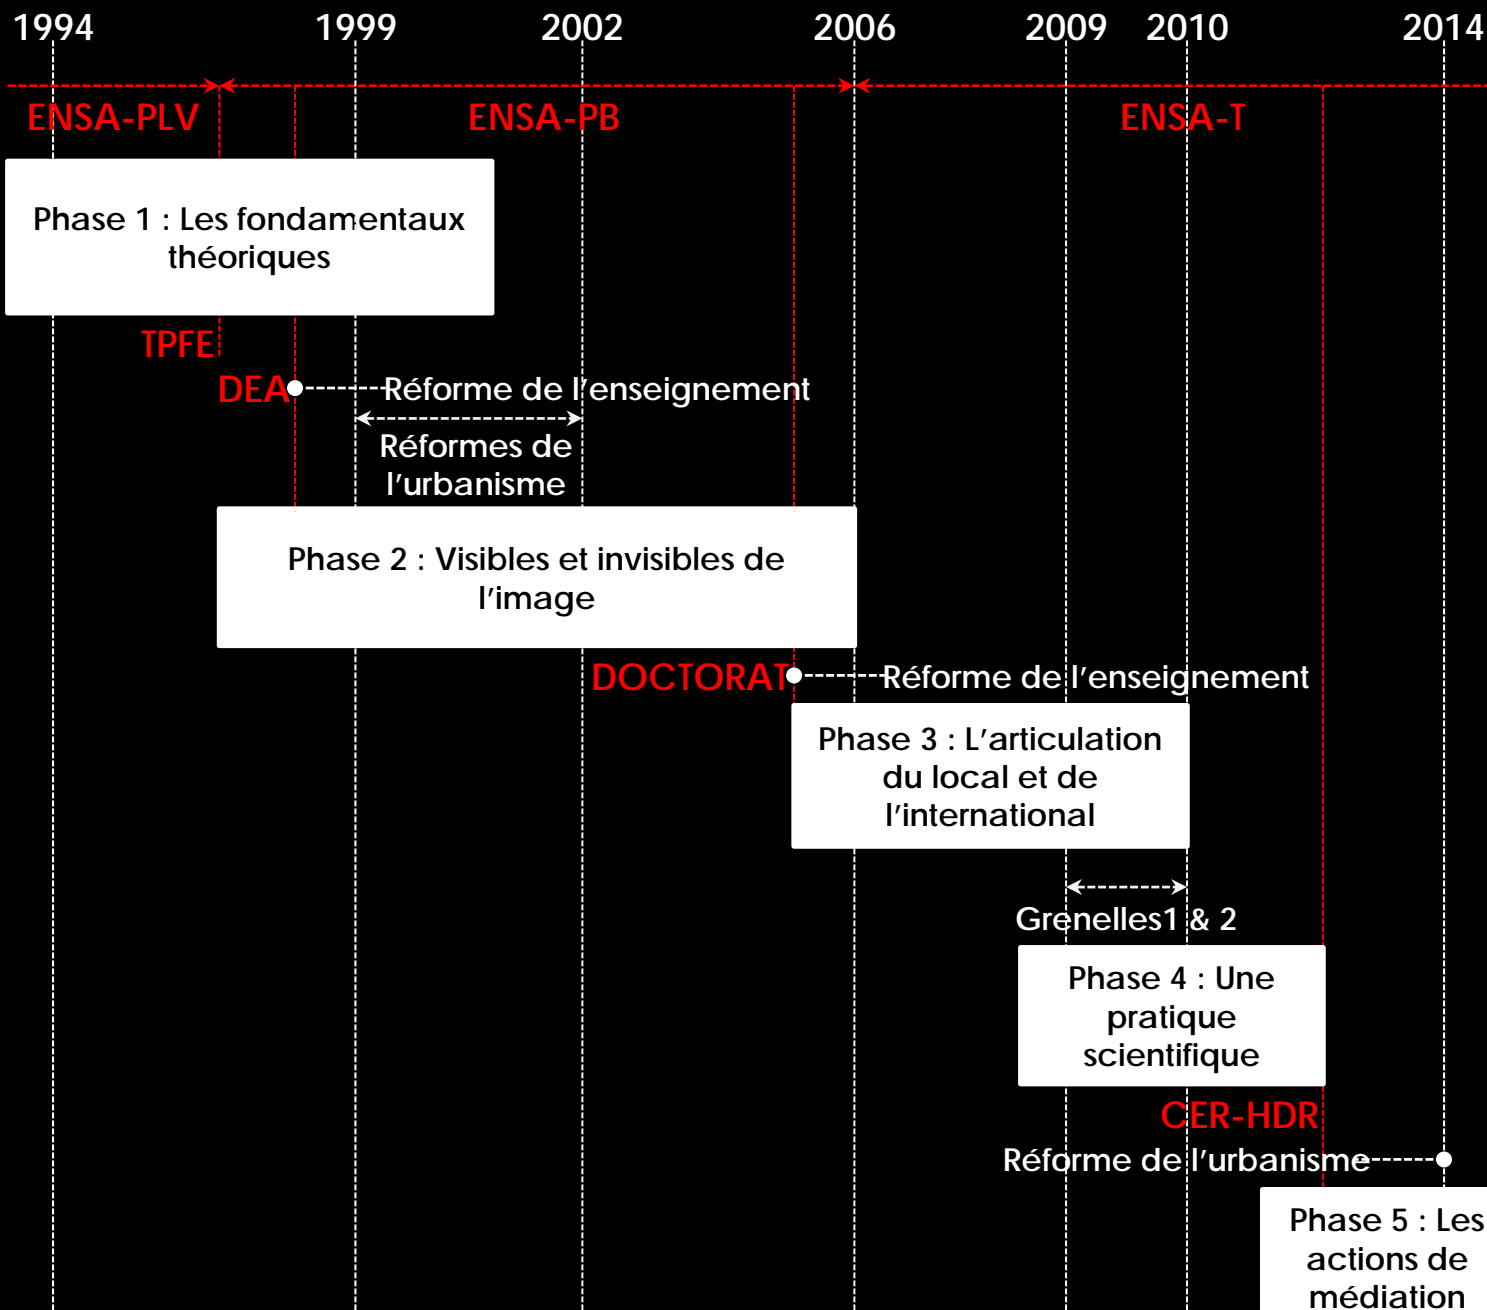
1994

1999

2002

2006

2009

2010

2014

ENSA-PLV

ENSA-PB

ENSA-T

Phase 1 : Les fondamentaux théoriques

TPFE

DEA

Réforme de l'enseignement

Réformes de l'urbanisme

Phase 2 : Visibles et invisibles de l'image

DOCTORAT

Réforme de l'enseignement

Phase 3 : L'articulation du local et de l'international

Grenelles1 & 2

Phase 4 : Une pratique scientifique

CER-HDR

Réforme de l'urbanisme

Phase 5 : Les actions de médiation